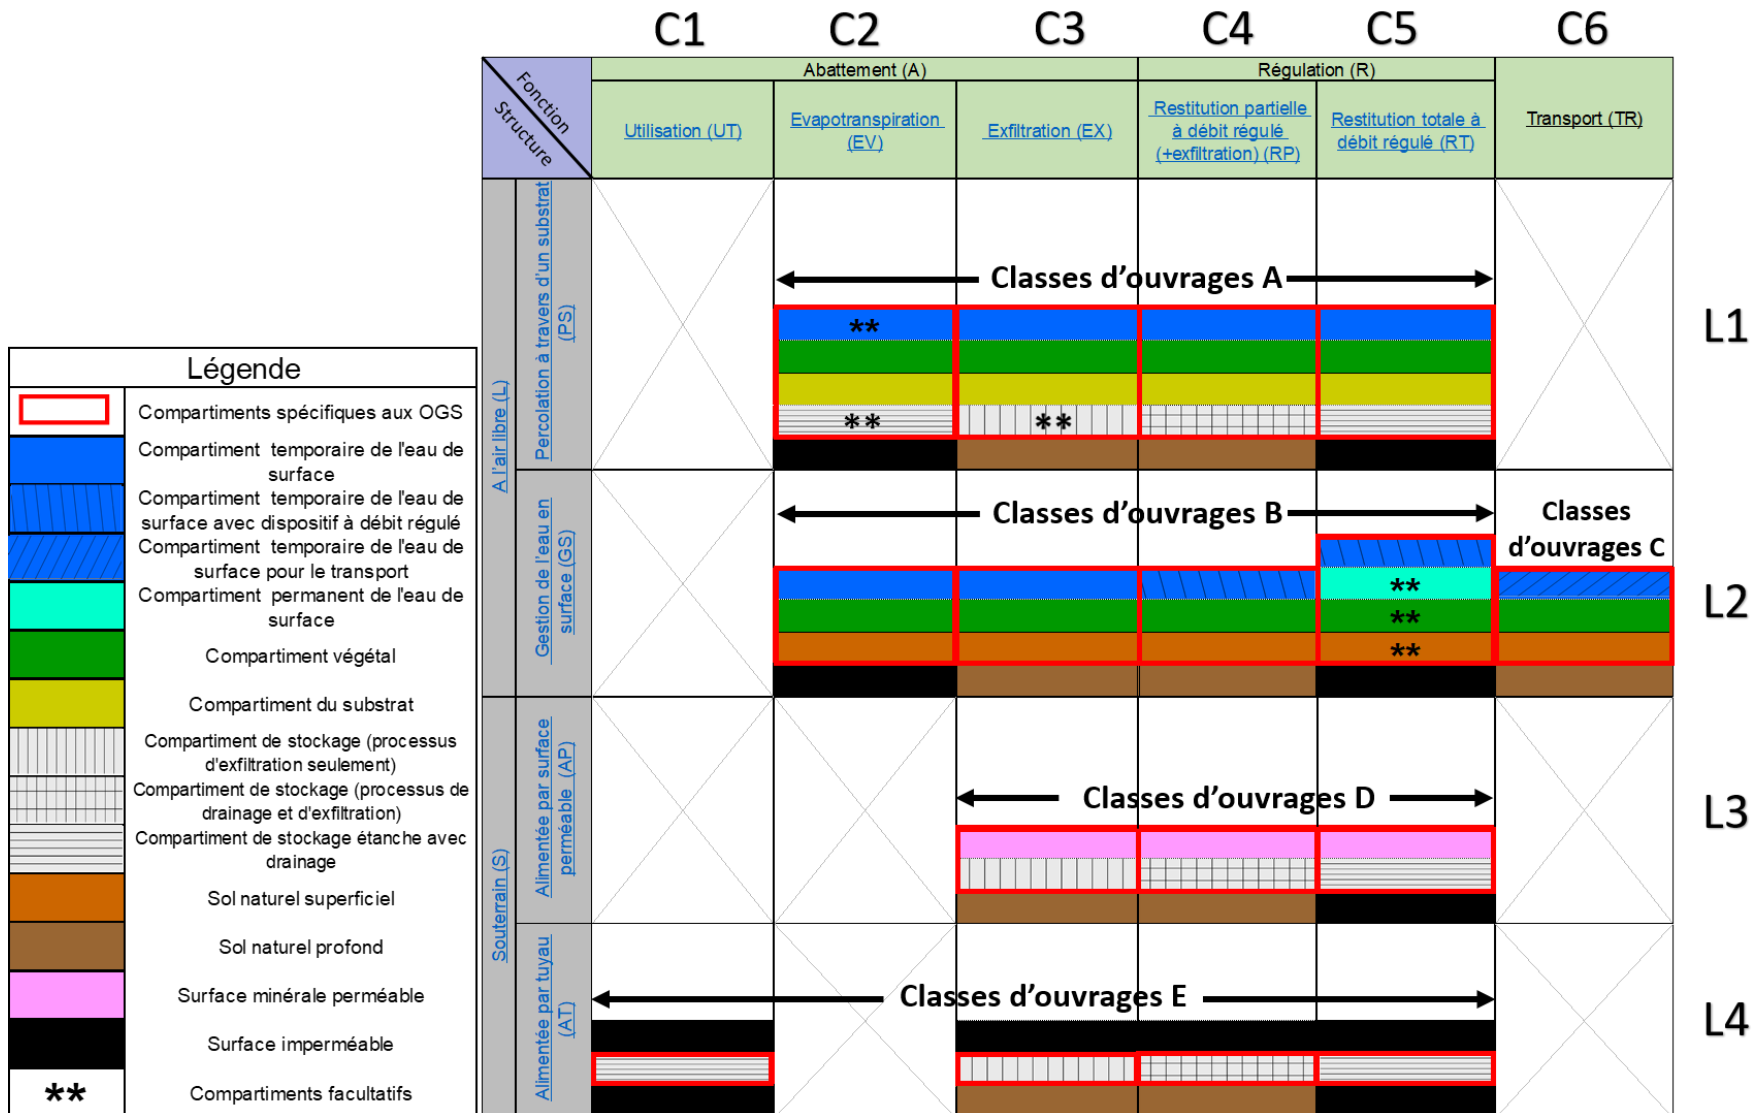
C1 C2 C3 C4 C5 C6

Fonction
Structure

| | | Abattement (A) | | | Régulation (R) | | |
|---|---|---|---|---|---|---|---|
| | | Utilisation (UT) | Evapotranspiration (EV) | Exfiltration (EX) | Restitution partielle à débit régulé (+exfiltration) (RP) | Restitution totale à débit régulé (RT) | Transport (TR) |
| A l'air libre (L) | Percolation à travers d'un substrat (PS) | | ** ** | ** | | | |
| | Gestion de l'eau en surface (GS) | | | | | ** ** ** | |
| Souterrain (S) | Alimentée par surface perméable (AP) | | | | | | |
| | Alimentée par tuyau (AT) | | | | | | |

Classes d'ouvrages A
L1
Classes d'ouvrages B
Classes d'ouvrages C
L2
Classes d'ouvrages D
L3
Classes d'ouvrages E
L4

Légende
Compartiments spécifiques aux OGS
Compartiment temporaire de l'eau de surface
Compartiment temporaire de l'eau de surface avec dispositif à débit régulé
Compartiment temporaire de l'eau de surface pour le transport
Compartiment permanent de l'eau de surface
Compartiment végétal
Compartiment du substrat
Compartiment de stockage (processus d'exfiltration seulement)
Compartiment de stockage (processus de drainage et d'exfiltration)
Compartiment de stockage étanche avec drainage
Sol naturel superficiel
Sol naturel profond
Surface minérale perméable
Surface imperméable
** Compartiments facultatifs